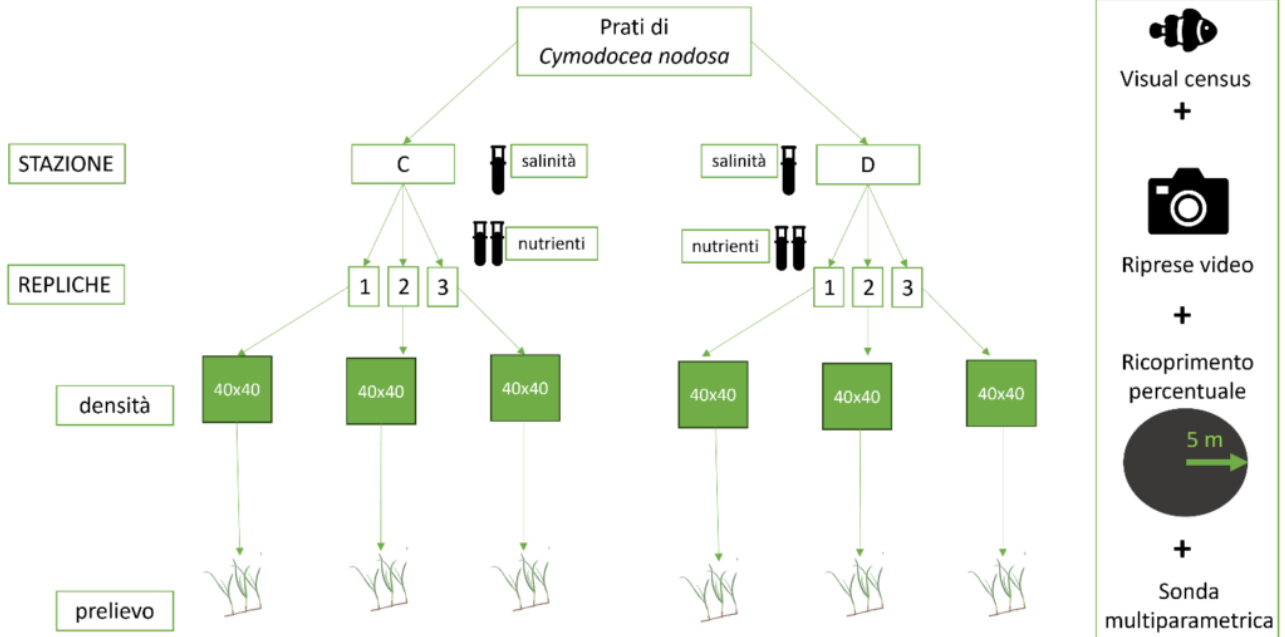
Prati di
*Cymodocea nodosa*

STAZIONE

C

salinità

salinità

D

nutrienti

nutrienti

REPLICHE

1 2 3

1 2 3

densità

40x40

40x40

40x40

40x40

40x40

40x40

prelievo

Visual census

+

Riprese video

+

Ricoprimento percentuale

5 m

+

Sonda multiparametrica